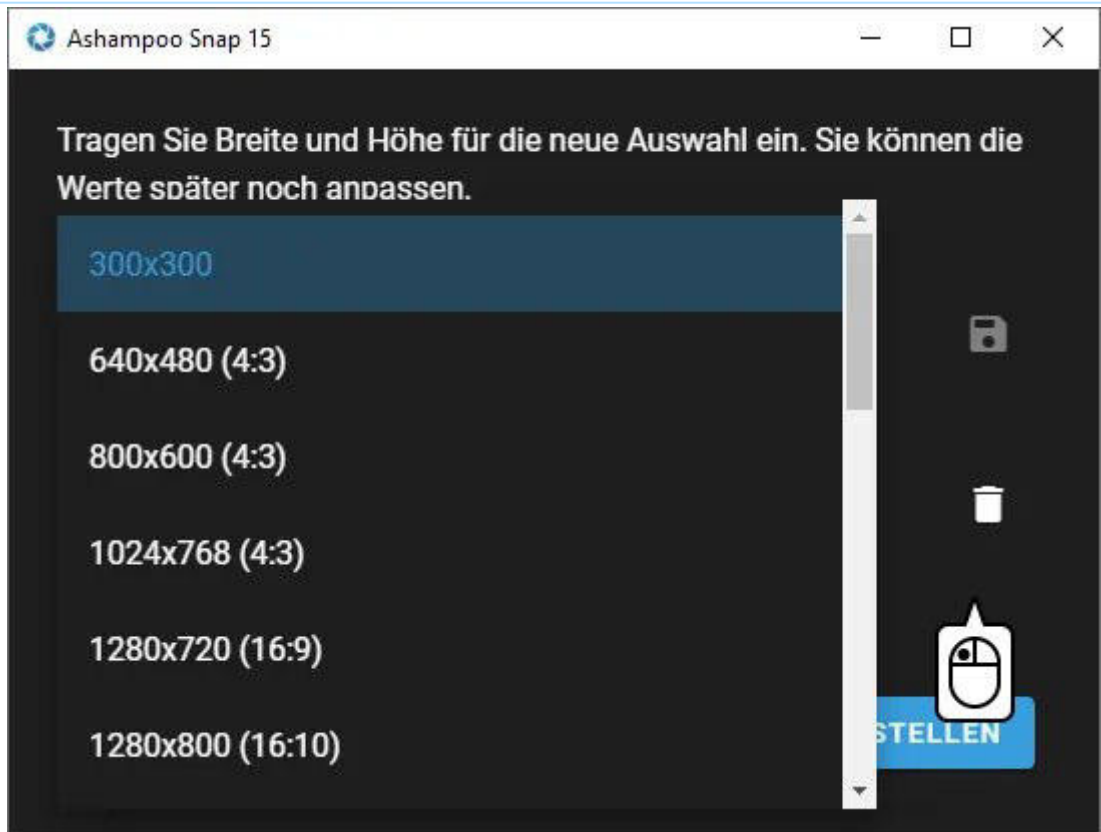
Ashampoo Snap 15

Tragen Sie Breite und Höhe für die neue Auswahl ein. Sie können die Werte später noch anpassen.

300x300

640x480 (4:3)

800x600 (4:3)

1024x768 (4:3)

1280x720 (16:9)

1280x800 (16:10)

STELLEN